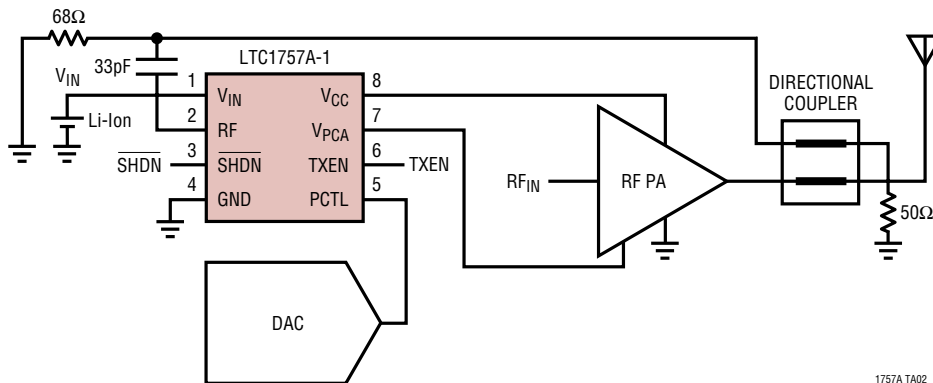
68Ω

33pF

LTC1757A-1

$V_{IN}$

Li-Ion

$\overline{SHDN}$

1 $V_{IN}$

2 RF

3 $\overline{SHDN}$

4 GND

8 $V_{CC}$

7 $V_{PCA}$

6 TXEN

5 PCTL

TXEN

$RF_{IN}$

RF PA

DIRECTIONAL COUPLER

50Ω

DAC

1757A TA02